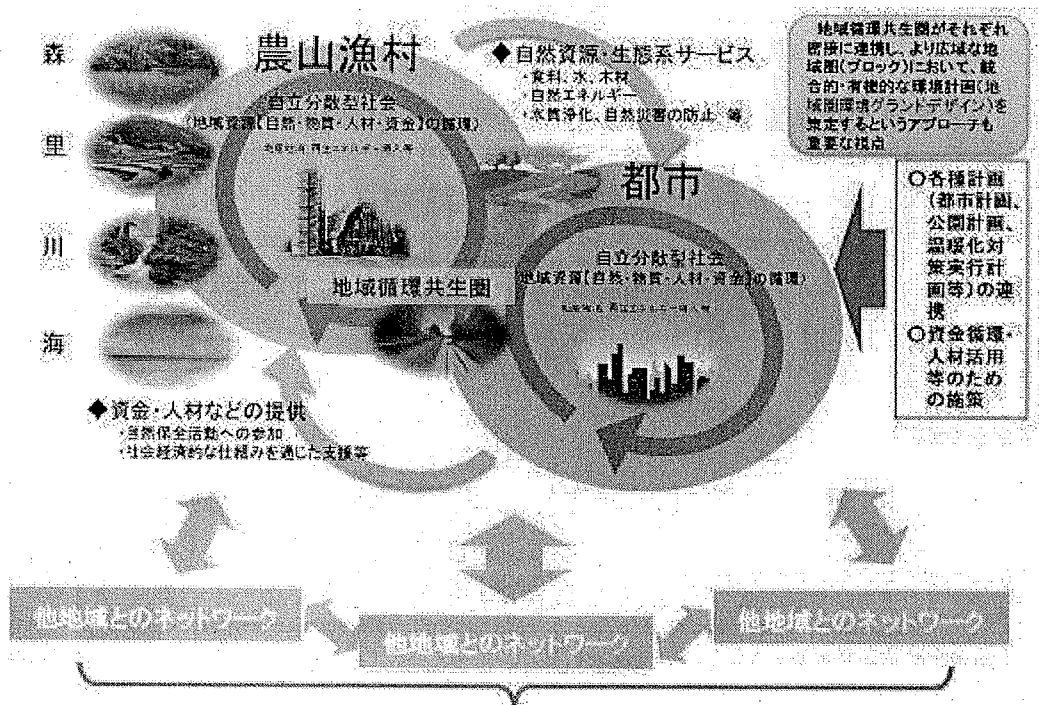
森

里

川

海

農山漁村

自立分散型社会
（地域資源【自然・物質・人材・資金】の循環）

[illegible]

◆自然資源・生態系サービス
・食料、水、木材
・自然エネルギー
・水質浄化、自然災害の防止　等

地域循環共生圏がそれぞれ密接に連携し、より広域な地域圏（ブロック）において、統合的・有機的な環境計画（地域圏環境グランドデザイン）を策定するというアプローチも重要な視点

都市

自立分散型社会
（地域資源【自然・物質・人材・資金】の循環）

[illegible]

地域循環共生圏

○各種計画（都市計画、公園計画、温暖化対策実行計画等）の連携
○資金循環・人材活用等のための施策

◆資金・人材などの提供
・自然保全活動への参加
・社会経済的な仕組みを通じた支援等

他地域とのネットワーク

他地域とのネットワーク

他地域とのネットワーク